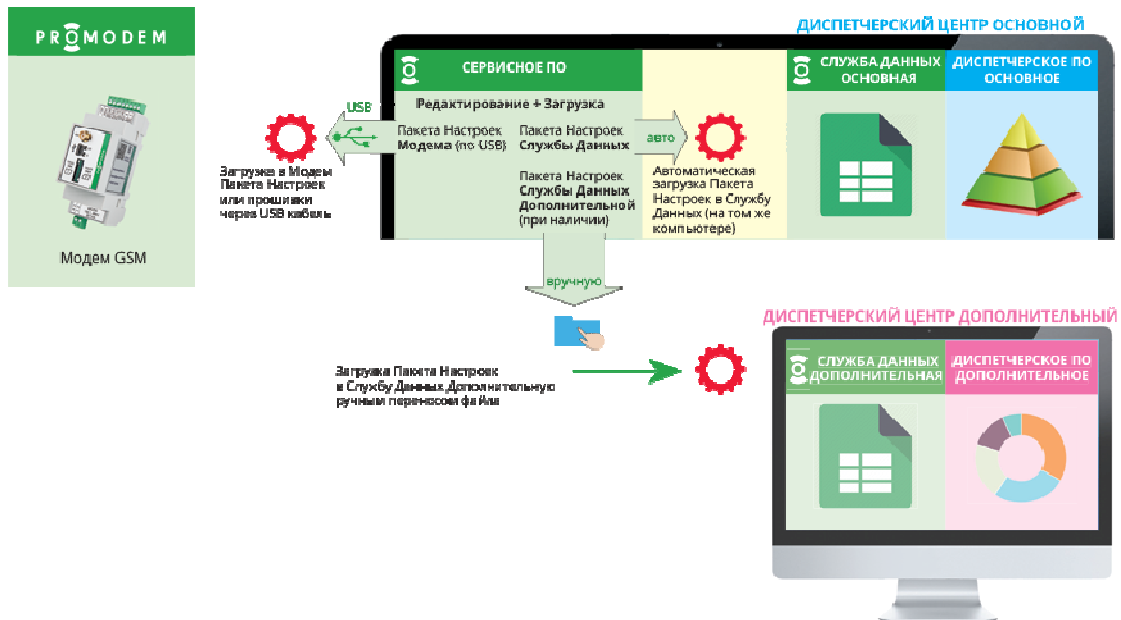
PROMODEM

Модем GSM

ДИСПЕТЧЕРСКИЙ ЦЕНТР ОСНОВНОЙ

СЕРВИСНОЕ ПО

СЛУЖБА ДАННЫХ ОСНОВНАЯ

ДИСПЕТЧЕРСКОЕ ПО ОСНОВНОЕ

Редактирование + Загрузка

USB

Пакета Настроек Модема (по USB)

Пакета Настроек Службы Данных

авто

Пакета Настроек Службы Данных Дополнительной (при наличии)

Автоматическая загрузка Пакета Настроек в Службу Данных (на том же компьютере)

Загрузка в Модем Пакета Настроек или прошивки через USB кабель

вручную

Загрузка Пакета Настроек в Службу Данных Дополнительную ручным переносом файла

ДИСПЕТЧЕРСКИЙ ЦЕНТР ДОПОЛНИТЕЛЬНЫЙ

СЛУЖБА ДАННЫХ ДОПОЛНИТЕЛЬНАЯ

ДИСПЕТЧЕРСКОЕ ПО ДОПОЛНИТЕЛЬНОЕ